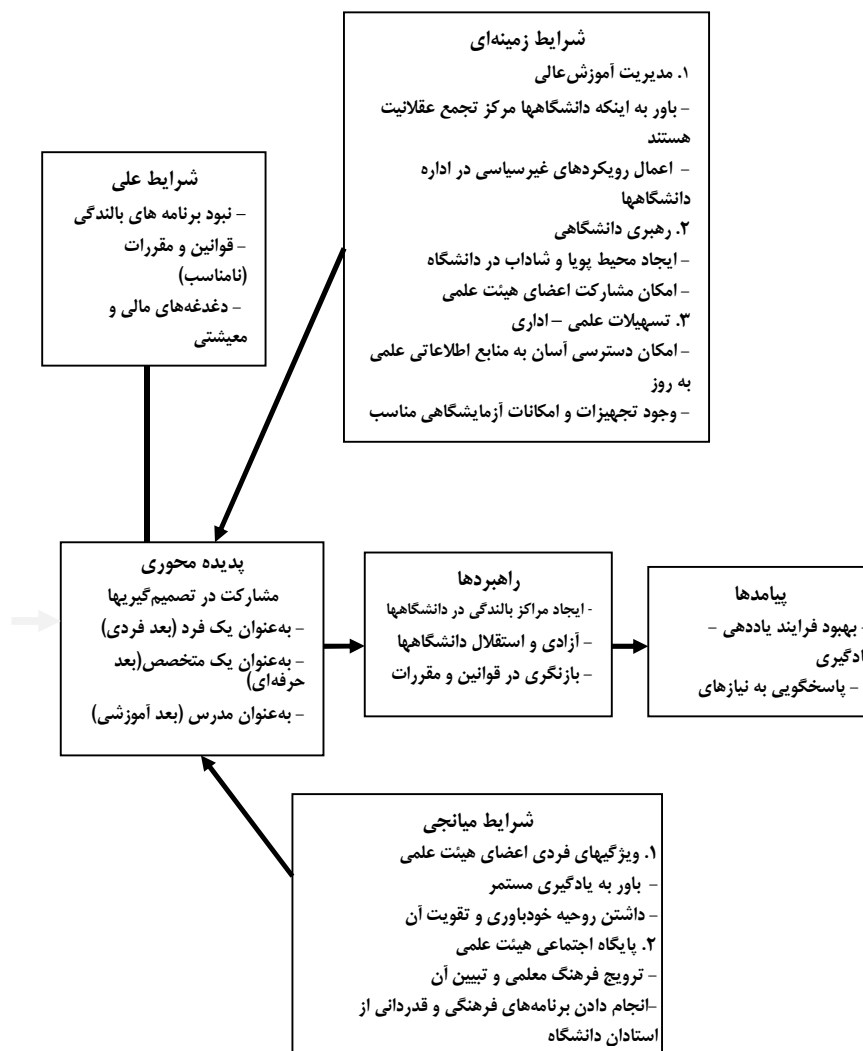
شرایط زمینه‌ای
۱. مدیریت آموزش‌عالی
– باور به اینکه دانشگاهها مرکز تجمع عقلانیت هستند
– اعمال رویکردهای غیرسیاسی در اداره دانشگاهها
۲. رهبری دانشگاهی
– ایجاد محیط پویا و شاداب در دانشگاه
– امکان مشارکت اعضای هیئت علمی
۳. تسهیلات علمی – اداری
– امکان دسترسی آسان به منابع اطلاعاتی علمی به روز
– وجود تجهیزات و امکانات آزمایشگاهی مناسب

شرایط علی
– نبود برنامه های بالندگی
– قوانین و مقررات (نامناسب)
– دغدغه‌های مالی و معیشتی

پدیده محوری
مشارکت در تصمیم‌گیریها
– به‌عنوان یک فرد (بعد فردی)
– به‌عنوان یک متخصص(بعد حرفه‌ای)
– به‌عنوان مدرس (بعد آموزشی)

راهبردها
- ایجاد مراکز بالندگی در دانشگاهها
– آزادی و استقلال دانشگاهها
– بازنگری در قوانین و مقررات

پیامدها
- بهبود فرایند یاددهی – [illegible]ادگیری
– پاسخگویی به نیازهای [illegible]

شرایط میانجی
۱. ویژگیهای فردی اعضای هیئت علمی
– باور به یادگیری مستمر
– داشتن روحیه خودباوری و تقویت آن
۲. پایگاه اجتماعی هیئت علمی
– ترویج فرهنگ معلمی و تبیین آن
–انجام دادن برنامه‌های فرهنگی و قدردانی از استادان دانشگاه